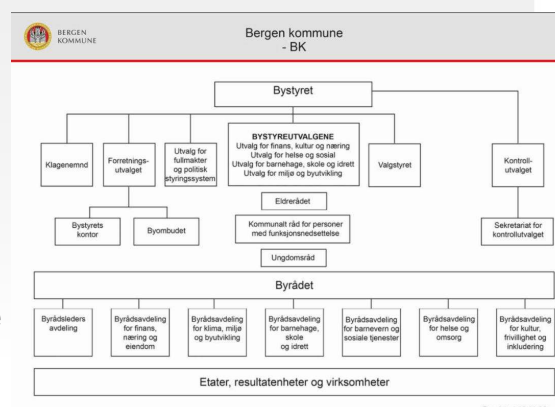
BERGEN KOMMUNE

Bergen kommune
- BK

Bystyret

Klagenemnd

Forretningsutvalget

Utvalg for fullmakter og politisk styringssystem

BYSTYREUTVALGENE
Utvalg for finans, kultur og næring
Utvalg for helse og sosial
Utvalg for barnehage, skole og idrett
Utvalg for miljø og byutvikling

Valgstyret

Kontrollutvalget

Eldrerådet

Kommunalt råd for personer med funksjonsnedsettelse

Ungdomsråd

Bystyrets kontor

Byombudet

Sekretariat for kontrollutvalget

Byrådet

Byrådsleders avdeling

Byrådsavdeling for finans, næring og eiendom

Byrådsavdeling for klima, miljø og byutvikling

Byrådsavdeling for barnehage, skole og idrett

Byrådsavdeling for barnevern og sosiale tjenester

Byrådsavdeling for helse og omsorg

Byrådsavdeling for kultur, frivillighet og inkludering

Etater, resultatenheter og virksomheter